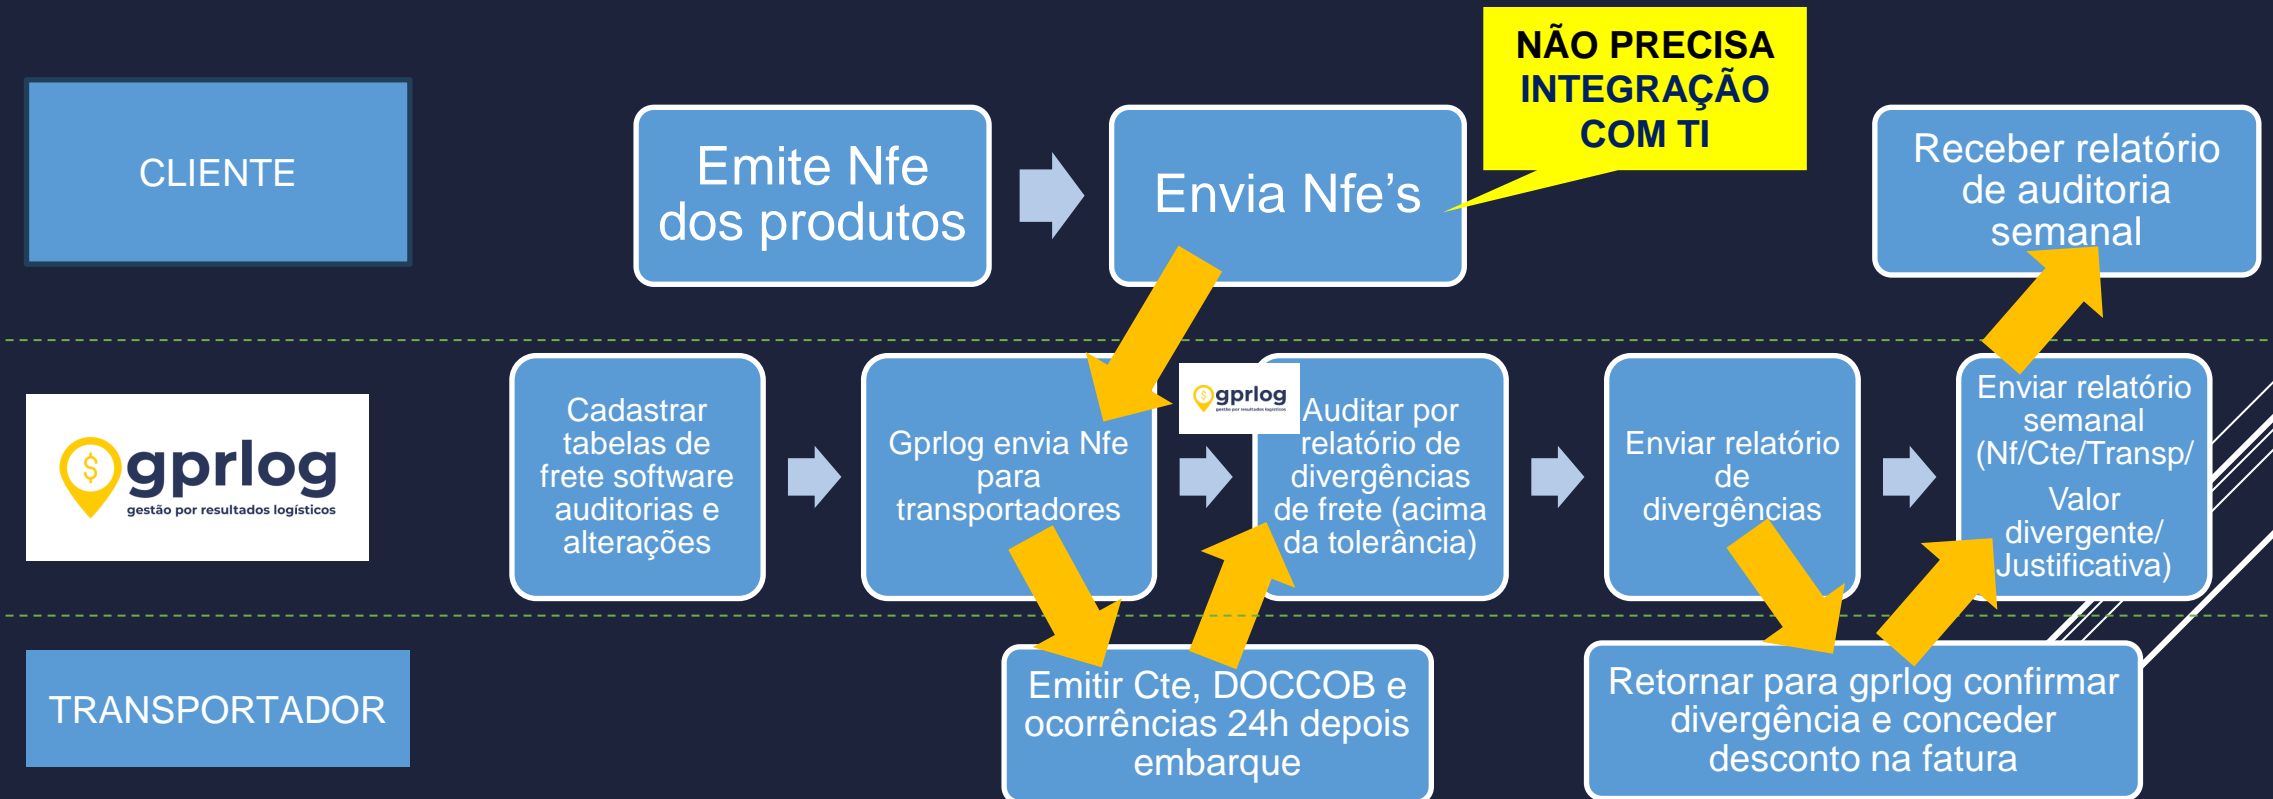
NÃO PRECISA INTEGRAÇÃO COM TI

CLIENTE

Emite Nfe dos produtos

Envia Nfe’s

Receber relatório de auditoria semanal

gprlog
gestão por resultados logísticos

Cadastrar tabelas de frete software auditorias e alterações

Gprlog envia Nfe para transportadores

gprlog
gestão por resultados logísticos

Auditar por relatório de divergências de frete (acima da tolerância)

Enviar relatório de divergências

Enviar relatório semanal (Nf/Cte/Transp/ Valor divergente/ Justificativa)

TRANSPORTADOR

Emitir Cte, DOCCOB e ocorrências 24h depois embarque

Retornar para gprlog confirmar divergência e conceder desconto na fatura